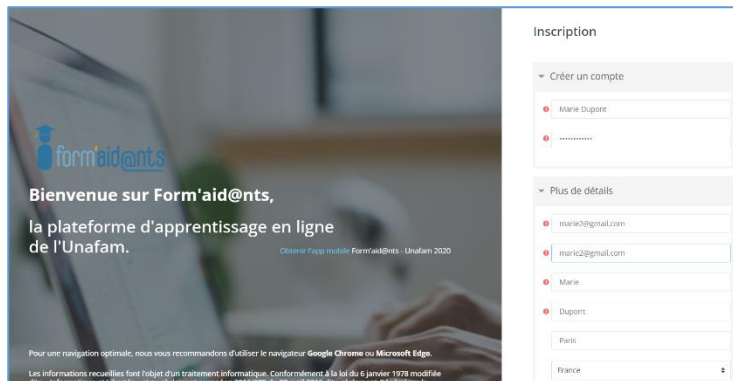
form'aid@nts

Bienvenue sur Form'aid@nts,

la plateforme d'apprentissage en ligne de l'Unafam.

Obtenir l'app mobile Form'aid@nts - Unafam 2020

Pour une navigation optimale, nous vous recommandons d'utiliser le navigateur Google Chrome ou Microsoft Edge.

Les informations recueillies font l'objet d'un traitement informatique. Conformément à la loi du 6 janvier 1978 modifiée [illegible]

Inscription

Créer un compte

Marie Dupont

•••••••••••••

Plus de détails

marie2@gmail.com

marie2@gmail.com

Marie

Dupont

Paris

France